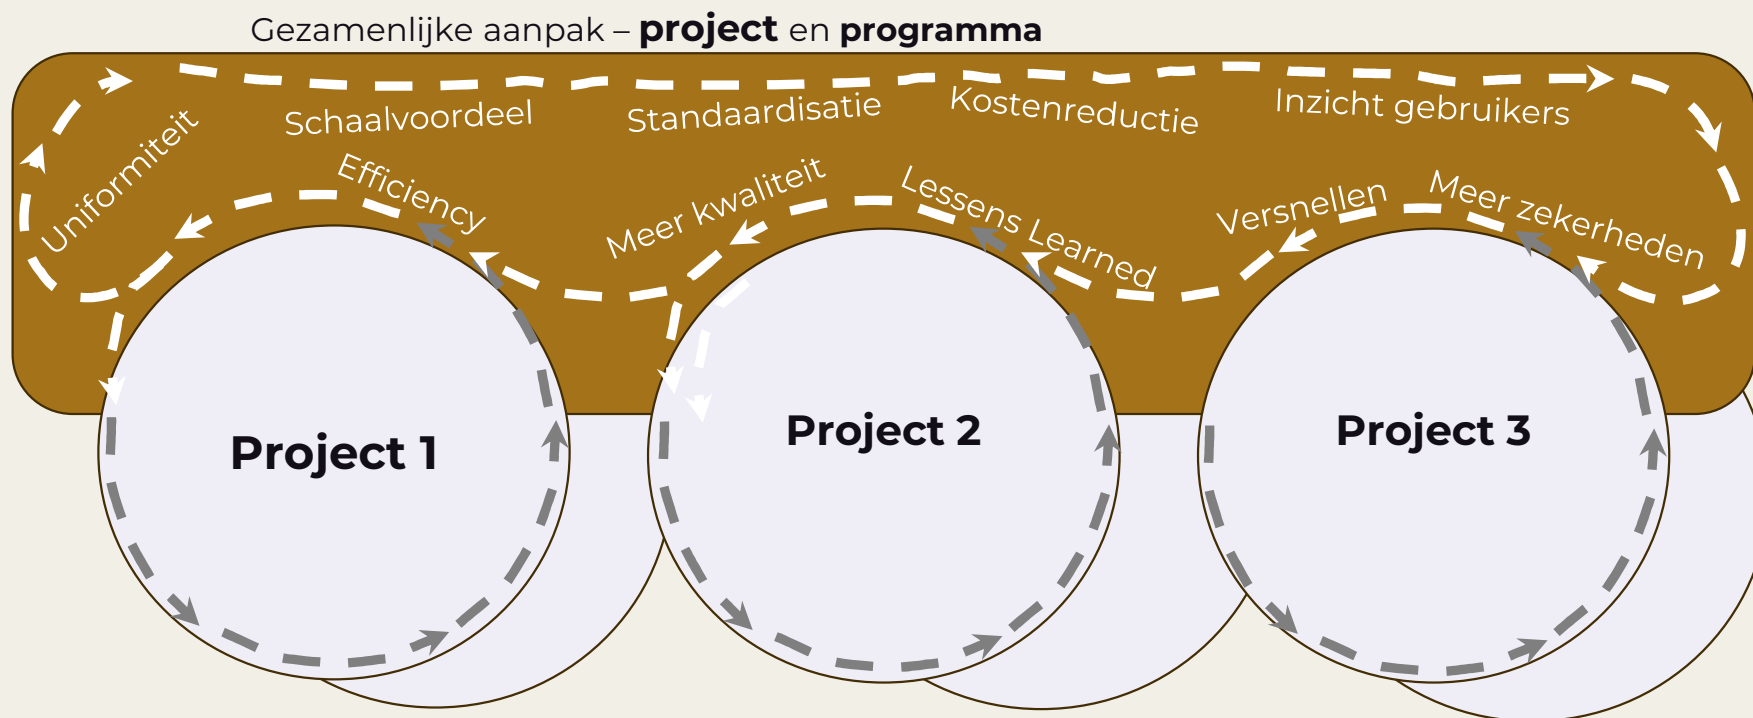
Gezamenlijke aanpak – **project** en **programma**

Uniformiteit

Schaalvoordeel

Standaardisatie

Kostenreductie

Inzicht gebruikers

Efficiency

Meer kwaliteit

Lessens Learned

Versnellen

Meer zekerheden

Project 1

Project 2

Project 3